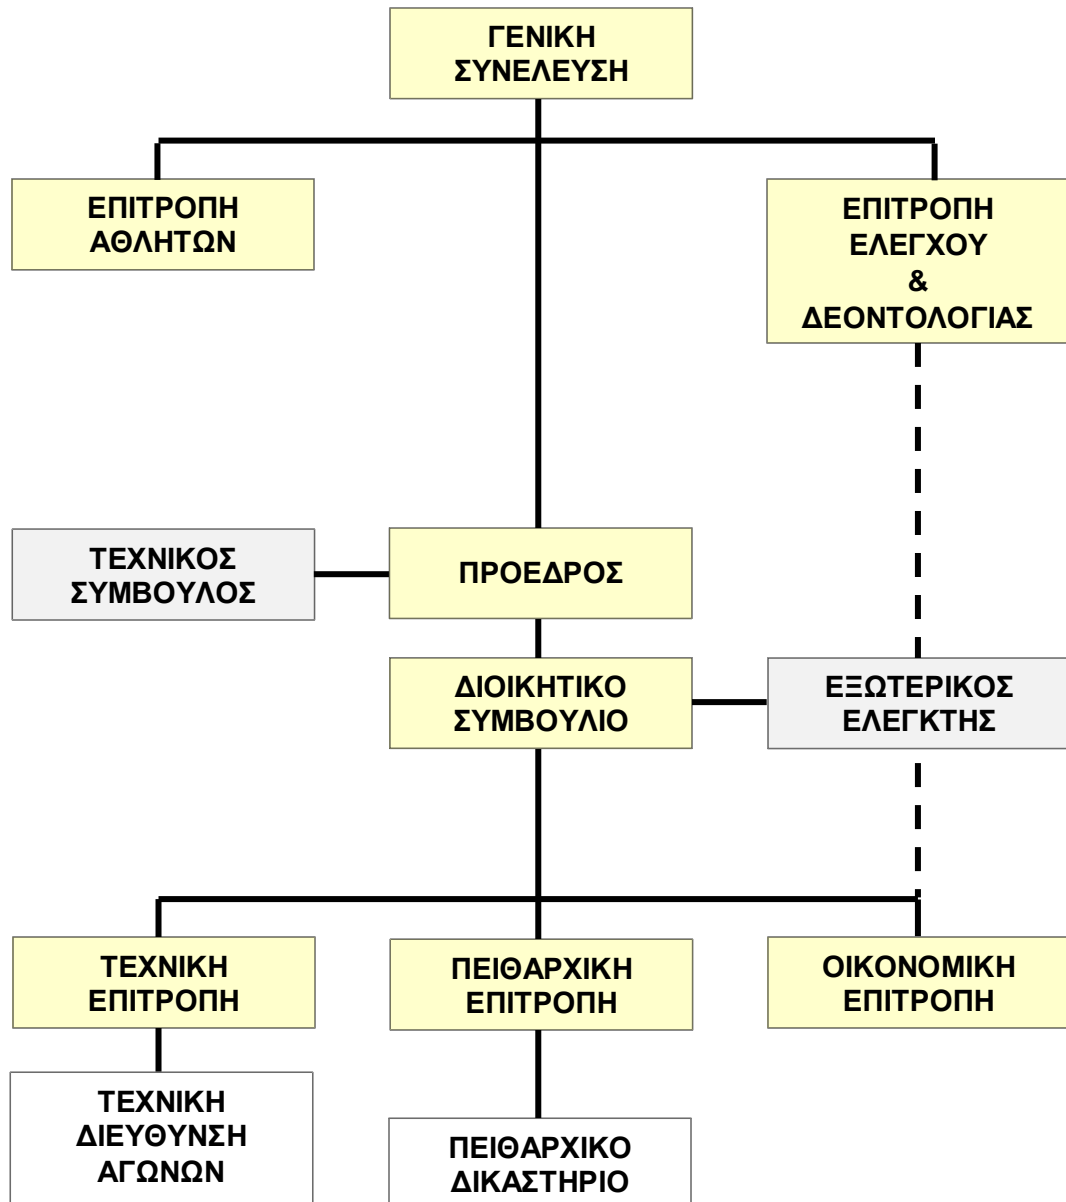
ΓΕΝΙΚΗ ΣΥΝΕΛΕΥΣΗ

ΕΠΙΤΡΟΠΗ ΑΘΛΗΤΩΝ

ΕΠΙΤΡΟΠΗ ΕΛΕΓΧΟΥ & ΔΕΟΝΤΟΛΟΓΙΑΣ

ΤΕΧΝΙΚΟΣ ΣΥΜΒΟΥΛΟΣ

ΠΡΟΕΔΡΟΣ

ΔΙΟΙΚΗΤΙΚΟ ΣΥΜΒΟΥΛΙΟ

ΕΞΩΤΕΡΙΚΟΣ ΕΛΕΓΚΤΗΣ

ΤΕΧΝΙΚΗ ΕΠΙΤΡΟΠΗ

ΠΕΙΘΑΡΧΙΚΗ ΕΠΙΤΡΟΠΗ

ΟΙΚΟΝΟΜΙΚΗ ΕΠΙΤΡΟΠΗ

ΤΕΧΝΙΚΗ ΔΙΕΥΘΥΝΣΗ ΑΓΩΝΩΝ

ΠΕΙΘΑΡΧΙΚΟ ΔΙΚΑΣΤΗΡΙΟ